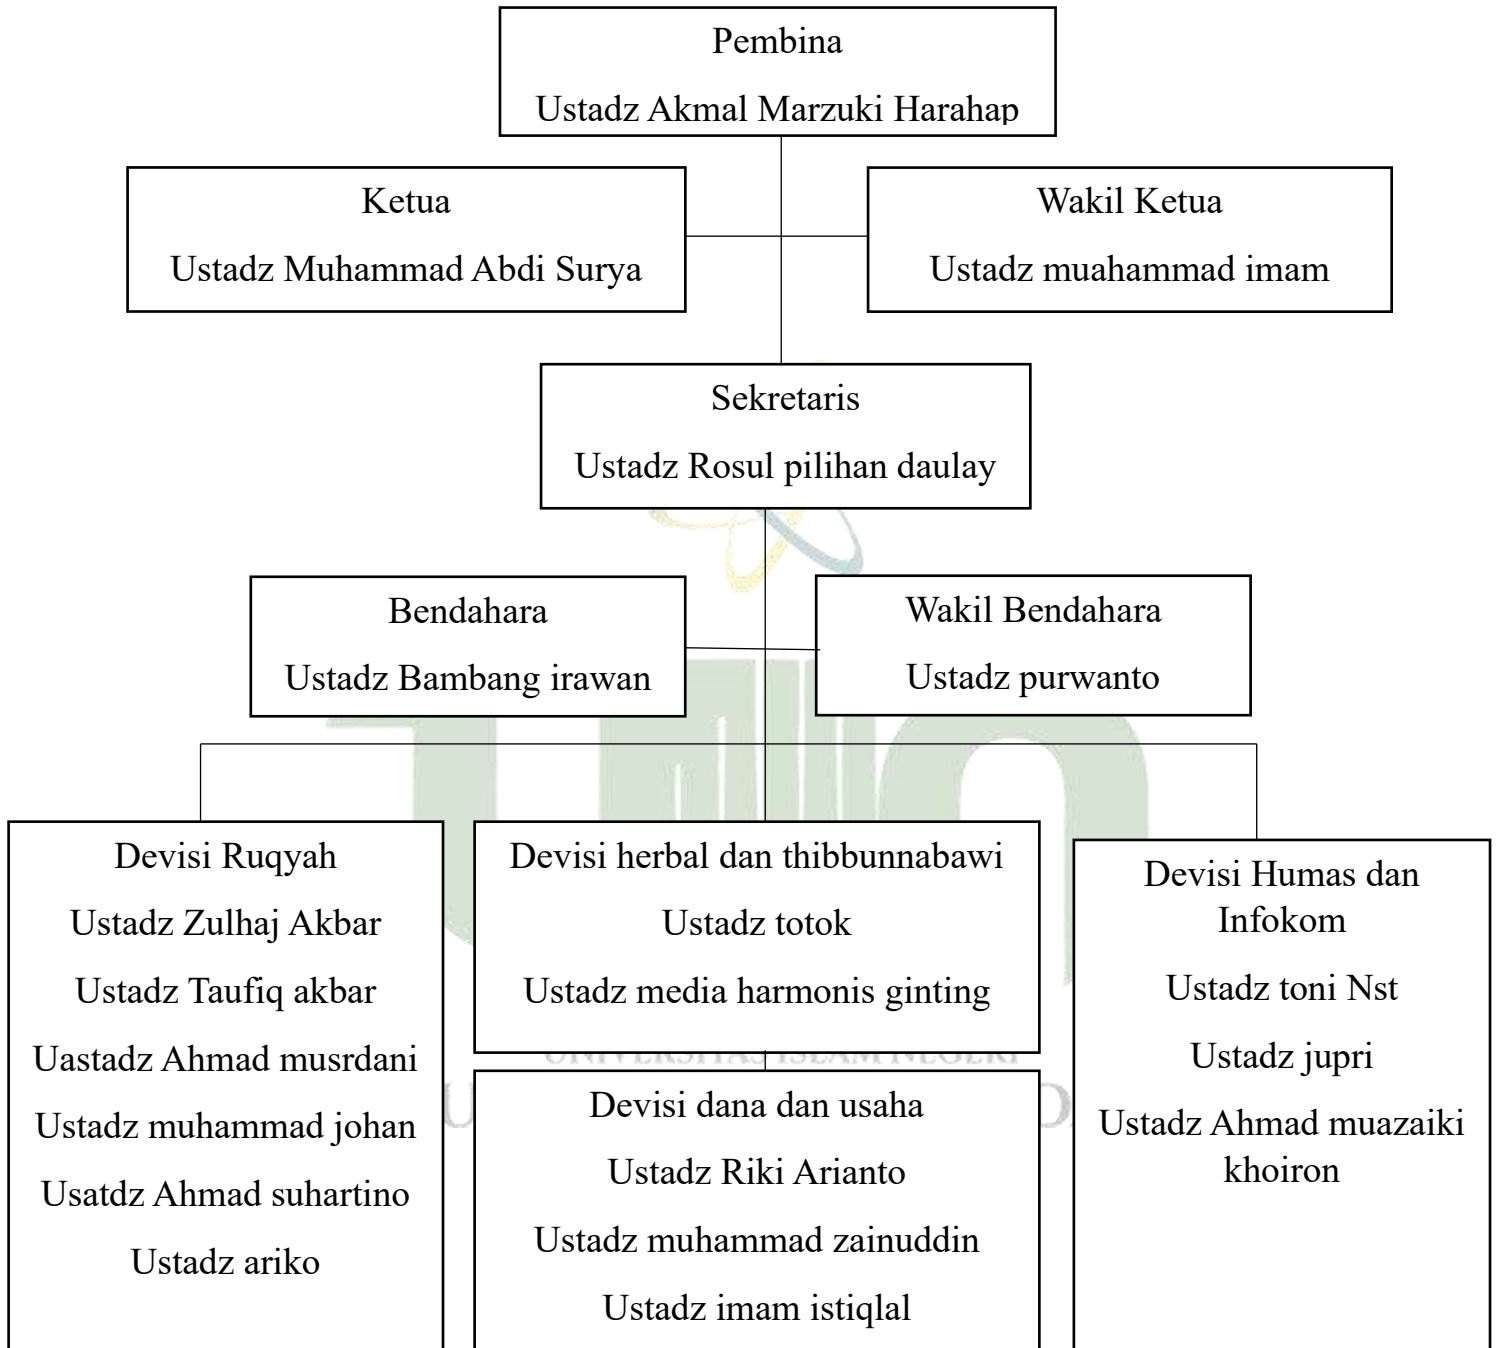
Pembina
Ustadz Akmal Marzuki Harahap

Ketua
Ustadz Muhammad Abdi Surya

Wakil Ketua
Ustadz muahammad imam

Sekretaris
Ustadz Rosul pilihan daulay

Bendahara
Ustadz Bambang irawan

Wakil Bendahara
Ustadz purwanto

Devisi Ruqyah
Ustadz Zulhaj Akbar
Ustadz Taufiq akbar
Uastadz Ahmad musrdani
Ustadz muhammad johan
Usatdz Ahmad suhartino
Ustadz ariko

Devisi herbal dan thibbunnabawi
Ustadz totok
Ustadz media harmonis ginting

Devisi dana dan usaha
Ustadz Riki Arianto
Ustadz muhammad zainuddin
Ustadz imam istiqlal

Devisi Humas dan Infokom
Ustadz toni Nst
Ustadz jupri
Ustadz Ahmad muazaiki khoiron

UNIVERSITAS ISLAM NEGERI